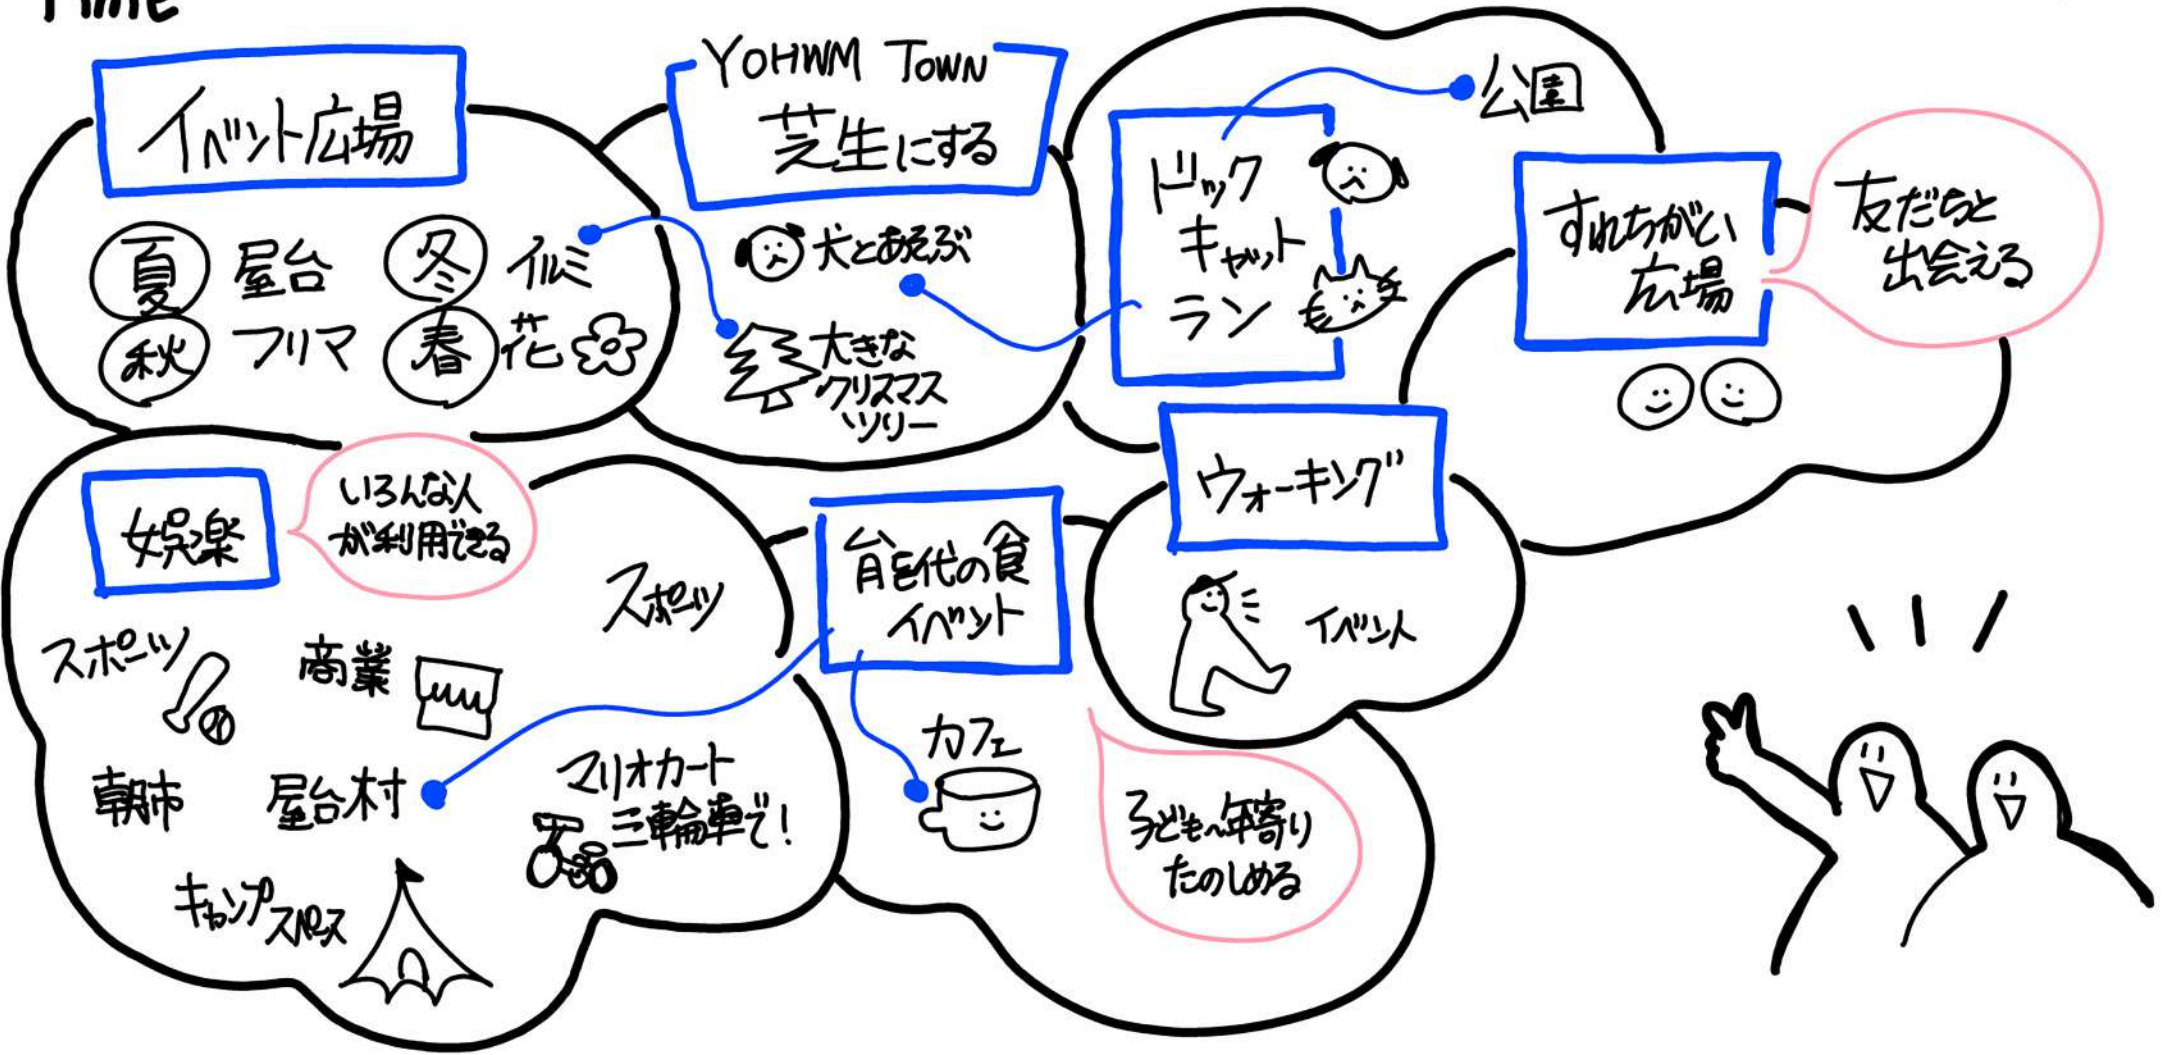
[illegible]

イベント広場

夏 屋台 冬 イルミ
秋 フリマ 春 花

YOHWM TOWN
芝生にする

犬とあそぶ

大きなクリスマスツリー

公園

ドック キャット ラン

すれちがい広場

友だちと出会える

娯楽

いろんな人が利用できる

スポーツ

スポーツ 商業

朝市 屋台村

マリオカート 三輪車で!

キャンプスペース

全世代の食イベント

カフェ

ウォーキング

イベント

子ども〜年寄りたのしめる